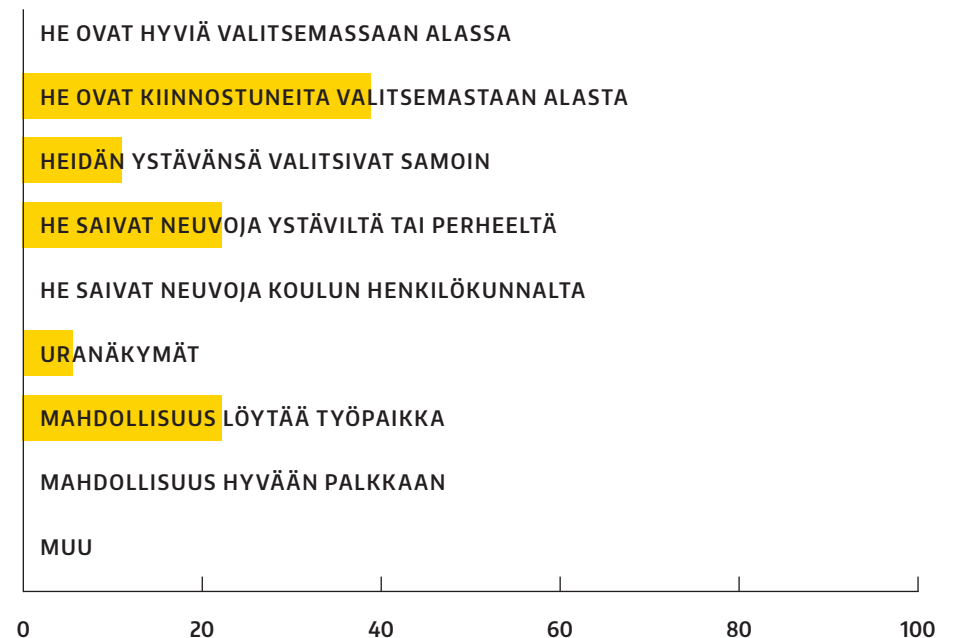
HE OVAT HYVIÄ VALITSEMASSAAN ALASSA

HE OVAT KIINNOSTUNEITA VALITSEMASTAAN ALASTA

HEIDÄN YSTÄVÄNSÄ VALITSIVAT SAMOIN

HE SAIVAT NEUVOJA YSTÄVILTÄ TAI PERHEELTÄ

HE SAIVAT NEUVOJA KOULUN HENKILÖKUNNALTA

URANÄKYMÄT

MAHDOLLISUUS LÖYTÄÄ TYÖPAIKKA

MAHDOLLISUUS HYVÄÄN PALKKAAN

MUU

0 20 40 60 80 100